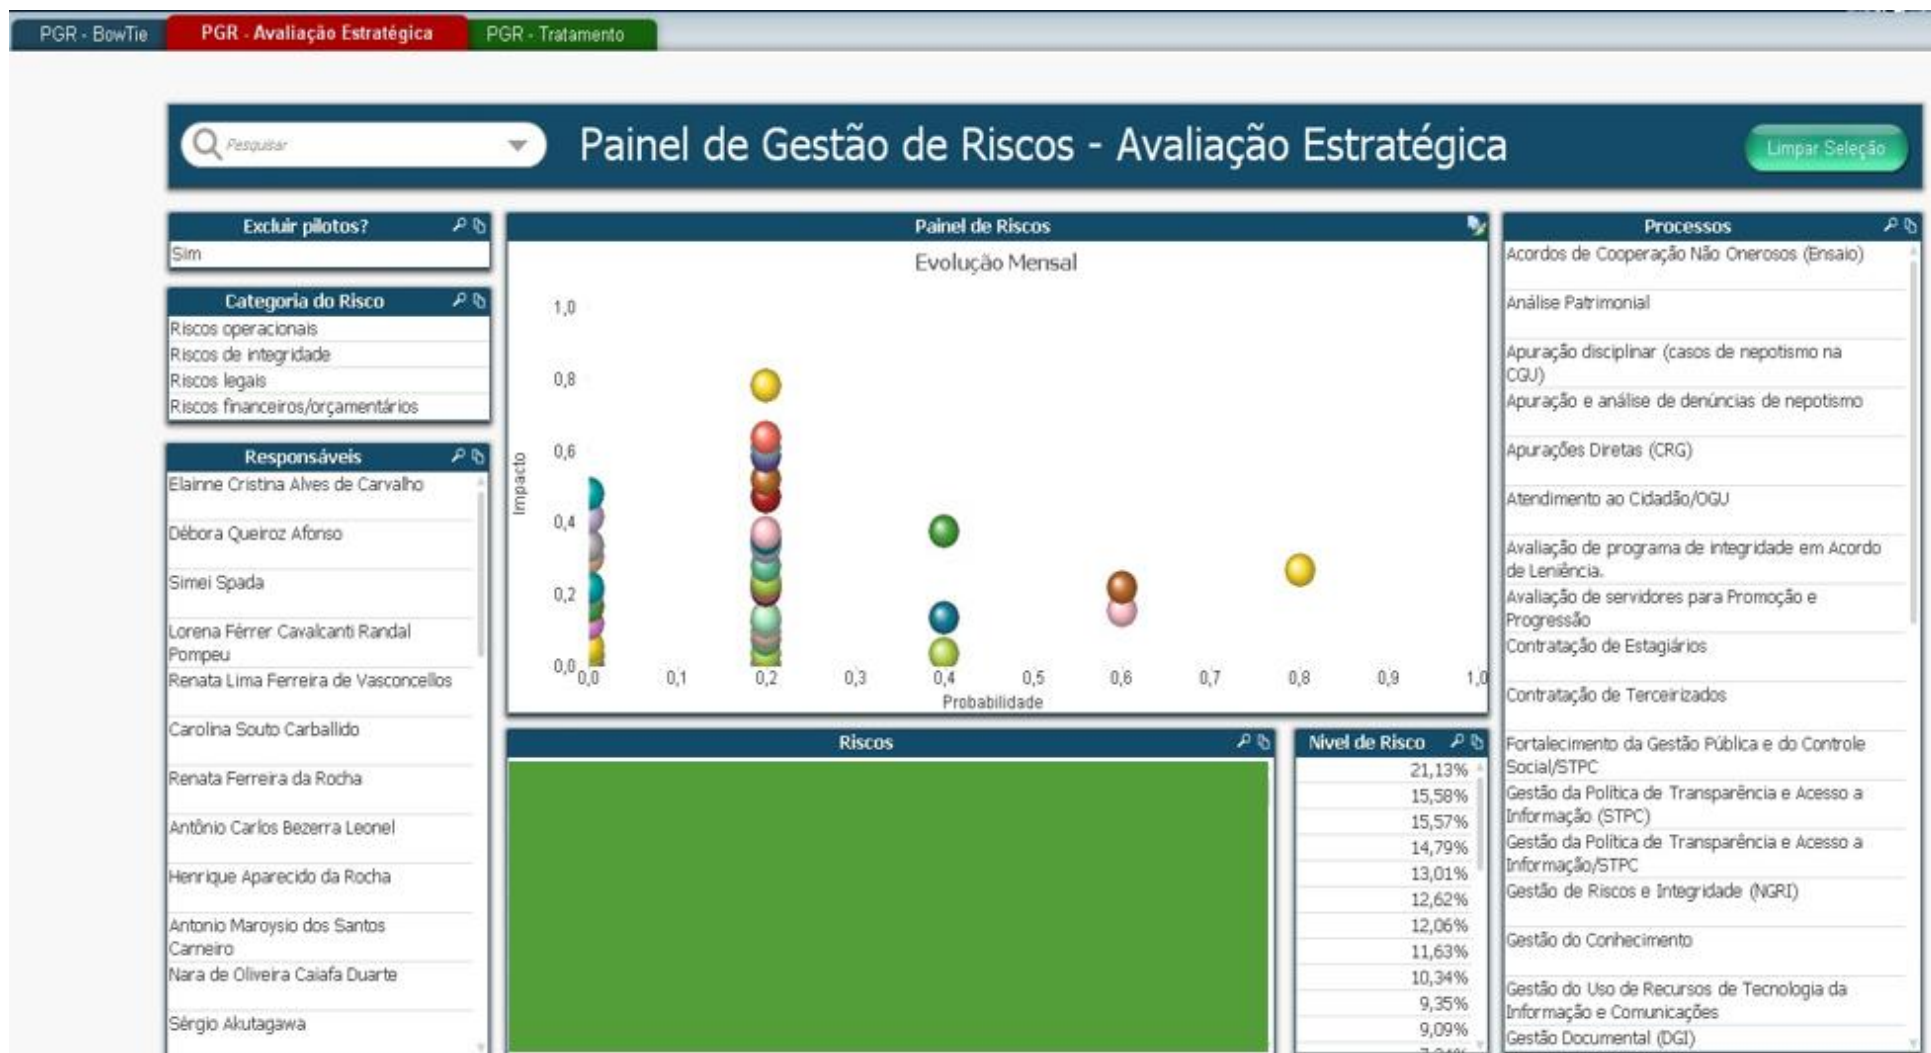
PGR - BowTie | PGR - Avaliação Estratégica | PGR - Tratamento

Pesquisar

Painel de Gestão de Riscos - Avaliação Estratégica

Limpar Seleção

Excluir pilotos?
Sim

Categoria do Risco
Riscos operacionais
Riscos de integridade
Riscos legais
Riscos financeiros/orçamentários

Responsáveis
Elainne Cristina Alves de Carvalho
Débora Queiroz Afonso
Simei Spada
Lorena Férrer Cavalcanti Randal Pompeu
Renata Lima Ferreira de Vasconcellos
Carolina Souto Carballido
Renata Ferreira da Rocha
Antônio Carlos Bezerra Leonel
Henrique Aparecido da Rocha
Antonio Maroysio dos Santos Carneiro
Nara de Oliveira Caiafa Duarte
Sérgio Akutagawa

Painel de Riscos
Evolução Mensal
1,0
0,8
0,6
0,4
0,2
0,0
Impacto
0,0 0,1 0,2 0,3 0,4 0,5 0,6 0,7 0,8 0,9 1,0
Probabilidade

Riscos

Nível de Risco
21,13%
15,58%
15,57%
14,79%
13,01%
12,62%
12,06%
11,63%
10,34%
9,35%
9,09%

Processos
Acordos de Cooperação Não Onerosos (Ensaio)
Análise Patrimonial
Apuração disciplinar (casos de nepotismo na CGU)
Apuração e análise de denúncias de nepotismo
Apurações Diretas (CRG)
Atendimento ao Cidadão/OGU
Avaliação de programa de integridade em Acordo de Leniência.
Avaliação de servidores para Promoção e Progressão
Contratação de Estagiários
Contratação de Terceirizados
Fortalecimento da Gestão Pública e do Controle Social/STPC
Gestão da Política de Transparência e Acesso a Informação (STPC)
Gestão da Política de Transparência e Acesso a Informação/STPC
Gestão de Riscos e Integridade (NGRI)
Gestão do Conhecimento
Gestão do Uso de Recursos de Tecnologia da Informação e Comunicações
Gestão Documental (DGI)